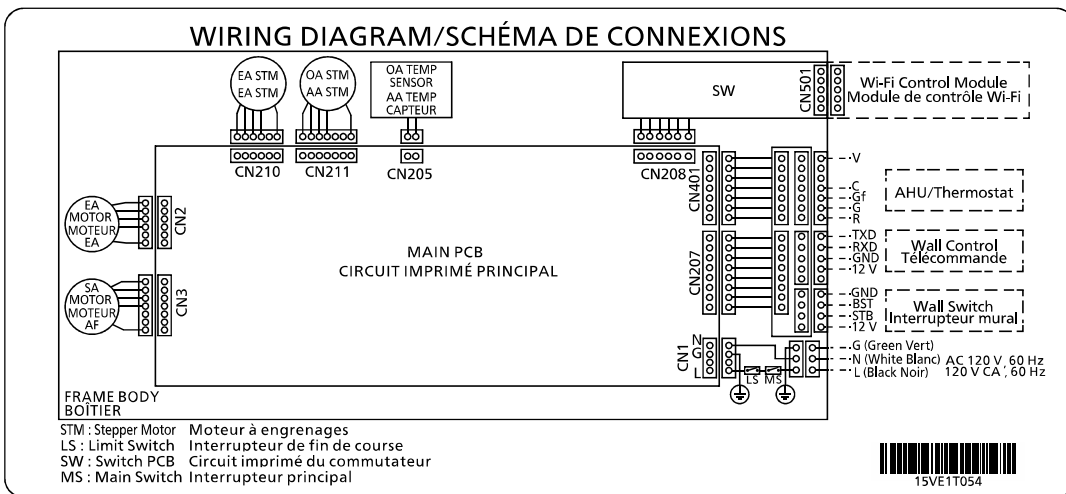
WIRING DIAGRAM/SCHÉMA DE CONNEXIONS

EA STM
EA STM

OA STM
AA STM

OA TEMP SENSOR
AA TEMP CAPTEUR

SW

CN501

Wi-Fi Control Module
Module de contrôle Wi-Fi

CN210 CN211 CN205 CN208

CN401

V
C
Gf
G
R

AHU/Thermostat

EA MOTOR MOTEUR EA

CN2

MAIN PCB
CIRCUIT IMPRIMÉ PRINCIPAL

CN207

TXD
RXD
GND
12 V

Wall Control
Télécommande

SA MOTOR MOTEUR AF

CN3

GND
BST
STB
12 V

Wall Switch
Interrupteur mural

CN1
N
G
L

LS MS

G (Green Vert)
N (White Blanc) AC 120 V, 60 Hz
L (Black Noir) 120 V CA, 60 Hz

FRAME BODY
BOÎTIER

STM : Stepper Motor Moteur à engrenages
LS : Limit Switch Interrupteur de fin de course
SW : Switch PCB Circuit imprimé du commutateur
MS : Main Switch Interrupteur principal

15VE1T054